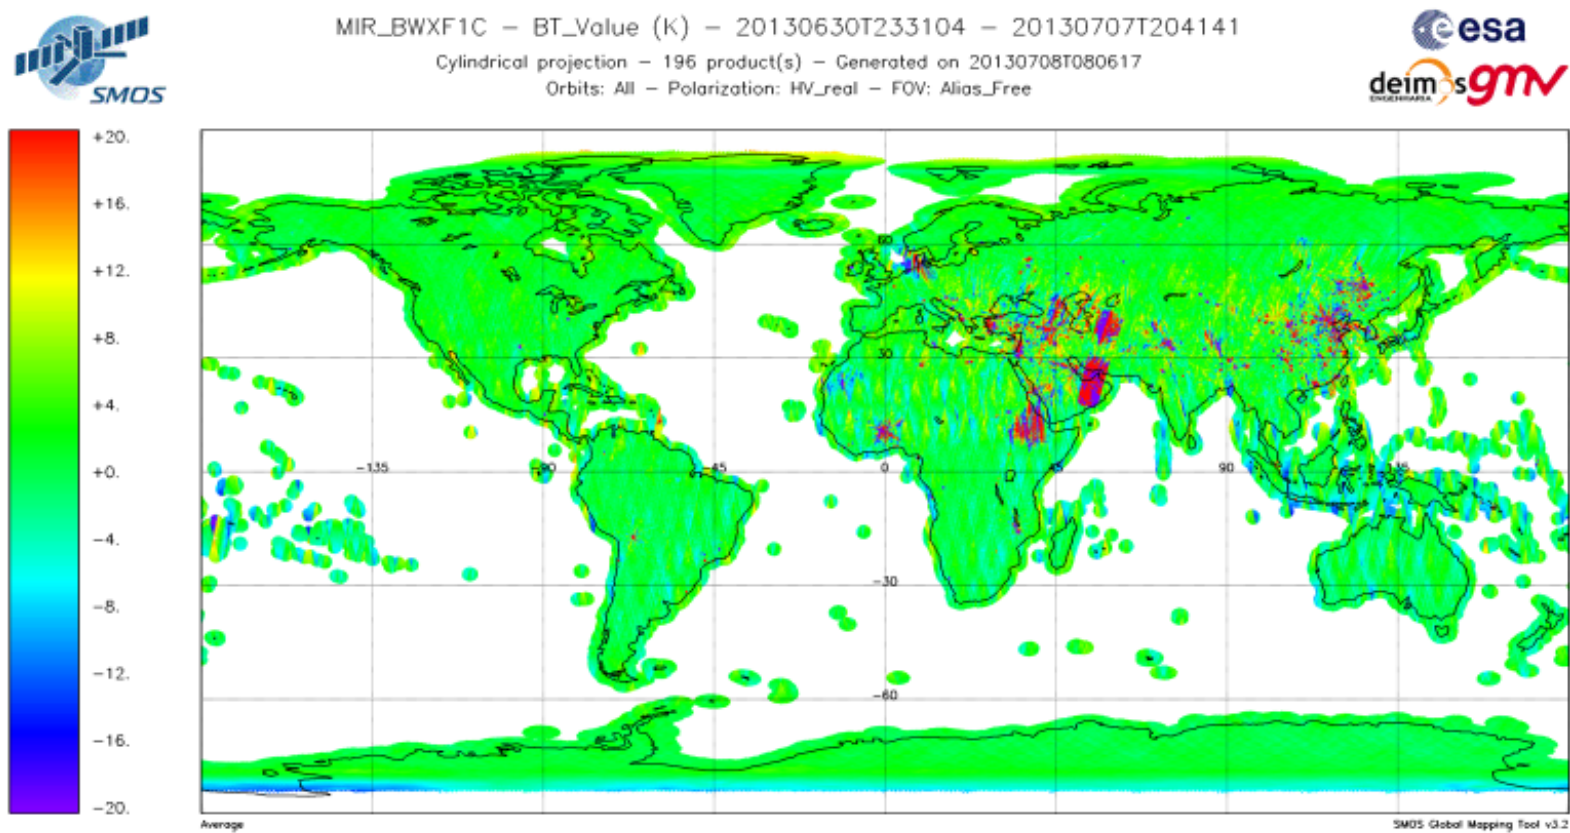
SMOS

MIR_BWXF1C – BT_Value (K) – 20130630T233104 – 20130707T204141
Cylindrical projection – 196 product(s) – Generated on 20130708T080617
Orbits: All – Polarization: HV_real – FOV: Alias_Free

esa
deimos gmv

+20.
+16.
+12.
+8.
+4.
+0.
-4.
-8.
-12.
-16.
-20.

60
30
-135
-90
-45
0
45
90
135
-30
-60

Average

SMOS Global Mapping Tool v3.2